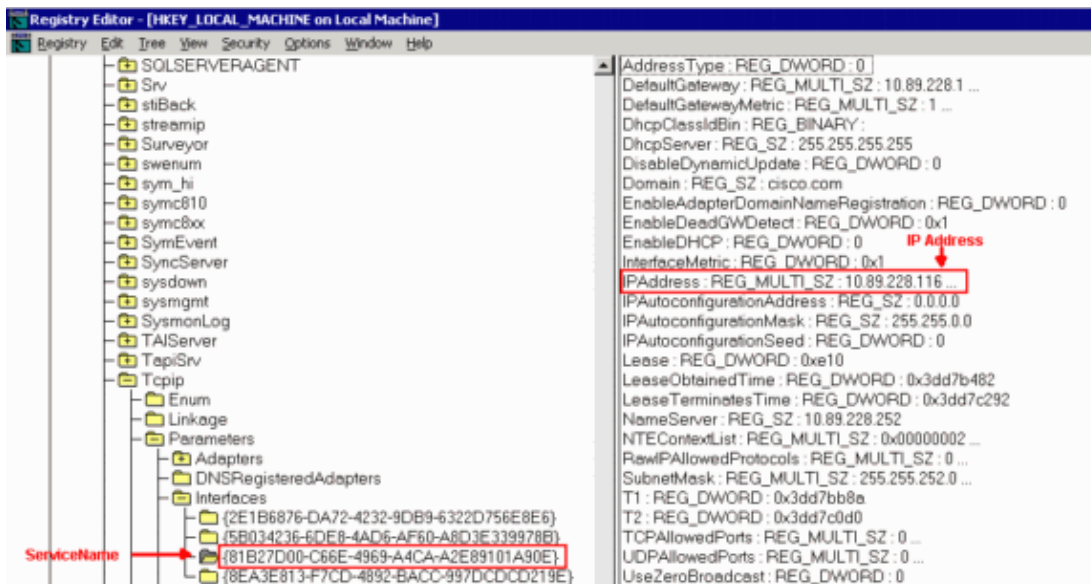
Registry Editor - [HKEY_LOCAL_MACHINE on Local Machine]

Registry Edit Tree View Security Options Window Help

SQLSERVERAGENT
Srv
stiBack
streamip
Surveyor
swenum
sym_hi
symc810
symc8xx
SymEvent
SyncServer
sysdown
sysmgmt
SysmonLog
TAIServer
TapiSrv
Tcpip
Enum
Linkage
Parameters
Adapters
DNSRegisteredAdapters
Interfaces
{2E1B6876-DA72-4232-9DB9-6322D756E8E6}
{5B034236-6DE8-4AD6-AF60-A8D3E339978B}
{81B27D00-C66E-4969-A4CA-A2E89101A90E}
{8EA3E813-F7CD-4892-BACC-997DCDCD219E}

ServiceName

AddressType : REG_DWORD : 0
DefaultGateway : REG_MULTI_SZ : 10.89.228.1 ...
DefaultGatewayMetric : REG_MULTI_SZ : 1 ...
DhcpClassIdBin : REG_BINARY :
DhcpServer : REG_SZ : 255.255.255.255
DisableDynamicUpdate : REG_DWORD : 0
Domain : REG_SZ : cisco.com
EnableAdapterDomainNameRegistration : REG_DWORD : 0
EnableDeadGWDetect : REG_DWORD : 0x1
EnableDHCP : REG_DWORD : 0
InterfaceMetric : REG_DWORD : 0x1
IPAddress : REG_MULTI_SZ : 10.89.228.116 ...
IPAutoconfigurationAddress : REG_SZ : 0.0.0.0
IPAutoconfigurationMask : REG_SZ : 255.255.0.0
IPAutoconfigurationSeed : REG_DWORD : 0
Lease : REG_DWORD : 0xe10
LeaseObtainedTime : REG_DWORD : 0x3dd7b482
LeaseTerminatesTime : REG_DWORD : 0x3dd7c292
NameServer : REG_SZ : 10.89.228.252
NTEContextList : REG_MULTI_SZ : 0x00000002 ...
RawIPAllowedProtocols : REG_MULTI_SZ : 0 ...
SubnetMask : REG_MULTI_SZ : 255.255.252.0 ...
T1 : REG_DWORD : 0x3dd7bb8a
T2 : REG_DWORD : 0x3dd7c0d0
TCPAllowedPorts : REG_MULTI_SZ : 0 ...
UDPAllowedPorts : REG_MULTI_SZ : 0 ...
UseZeroBroadcast : REG_DWORD : 0

IP Address